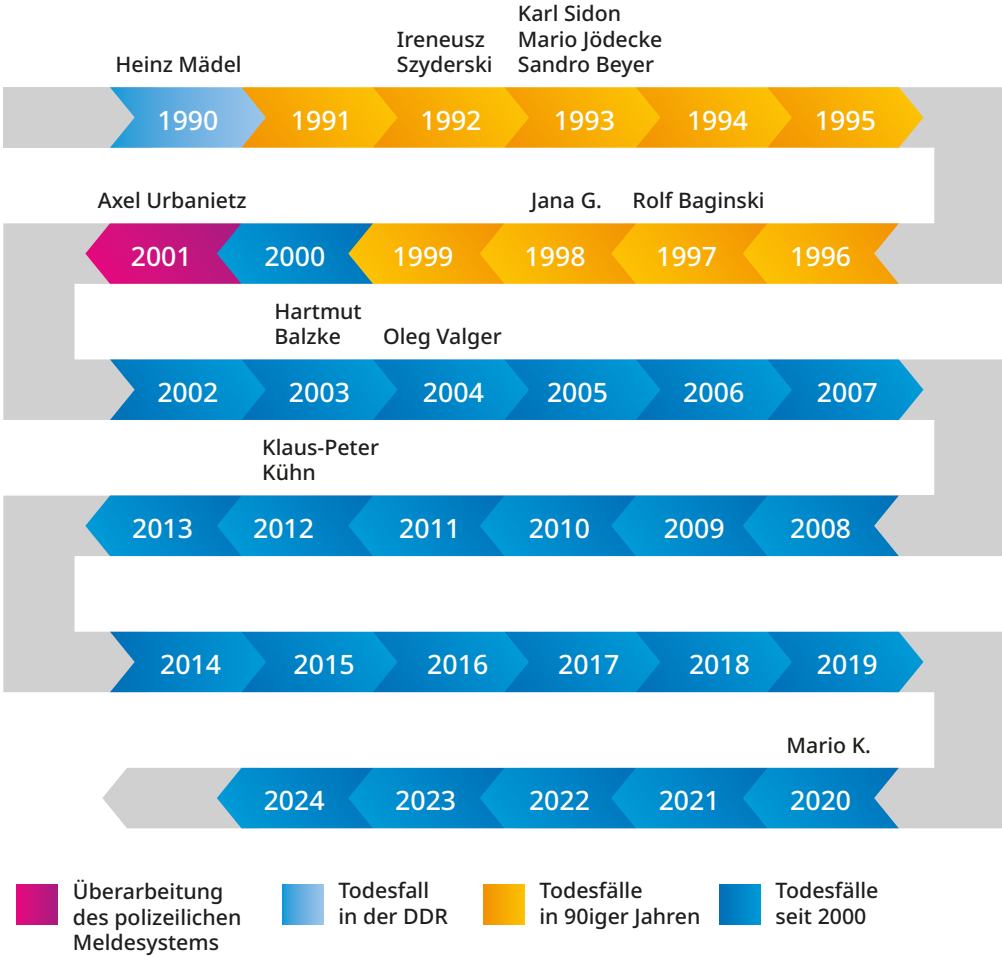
Heinz Mädel
Ireneusz Szyderski
Karl Sidon
Mario Jödecke
Sandro Beyer

1990 1991 1992 1993 1994 1995

Axel Urbanietz
Jana G.
Rolf Baginski

2001 2000 1999 1998 1997 1996

Hartmut Balzke
Oleg Valger

2002 2003 2004 2005 2006 2007

Klaus-Peter Kühn

2013 2012 2011 2010 2009 2008

2014 2015 2016 2017 2018 2019

Mario K.

2024 2023 2022 2021 2020

Überarbeitung des polizeilichen Meldesystems

Todesfall in der DDR

Todesfälle in 90iger Jahren

Todesfälle seit 2000